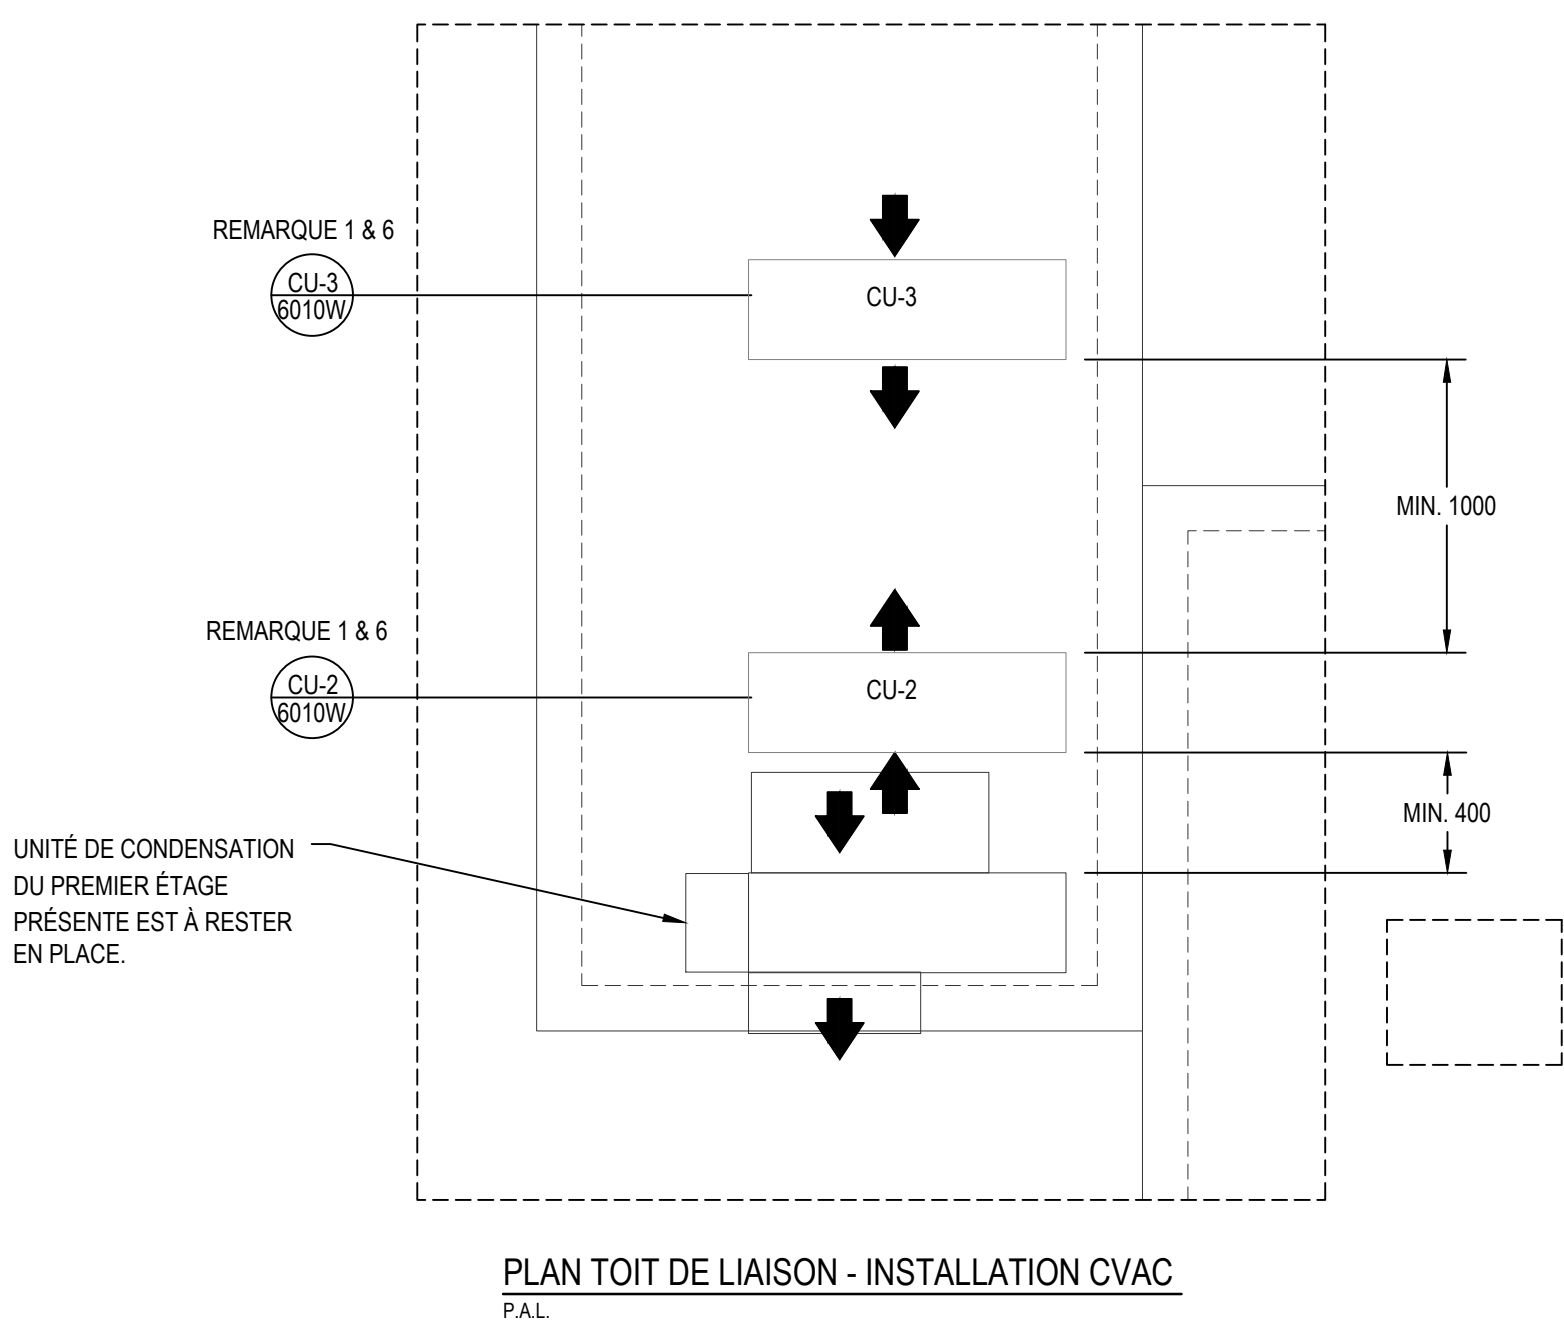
REMARQUE 1 & 6

CU-3
6010W

CU-3

MIN. 1000

REMARQUE 1 & 6

CU-2
6010W

CU-2

MIN. 400

UNITÉ DE CONDENSATION DU PREMIER ÉTAGE PRÉSENTE EST À RESTER EN PLACE.

PLAN TOIT DE LIAISON - INSTALLATION CVAC
P.A.L.